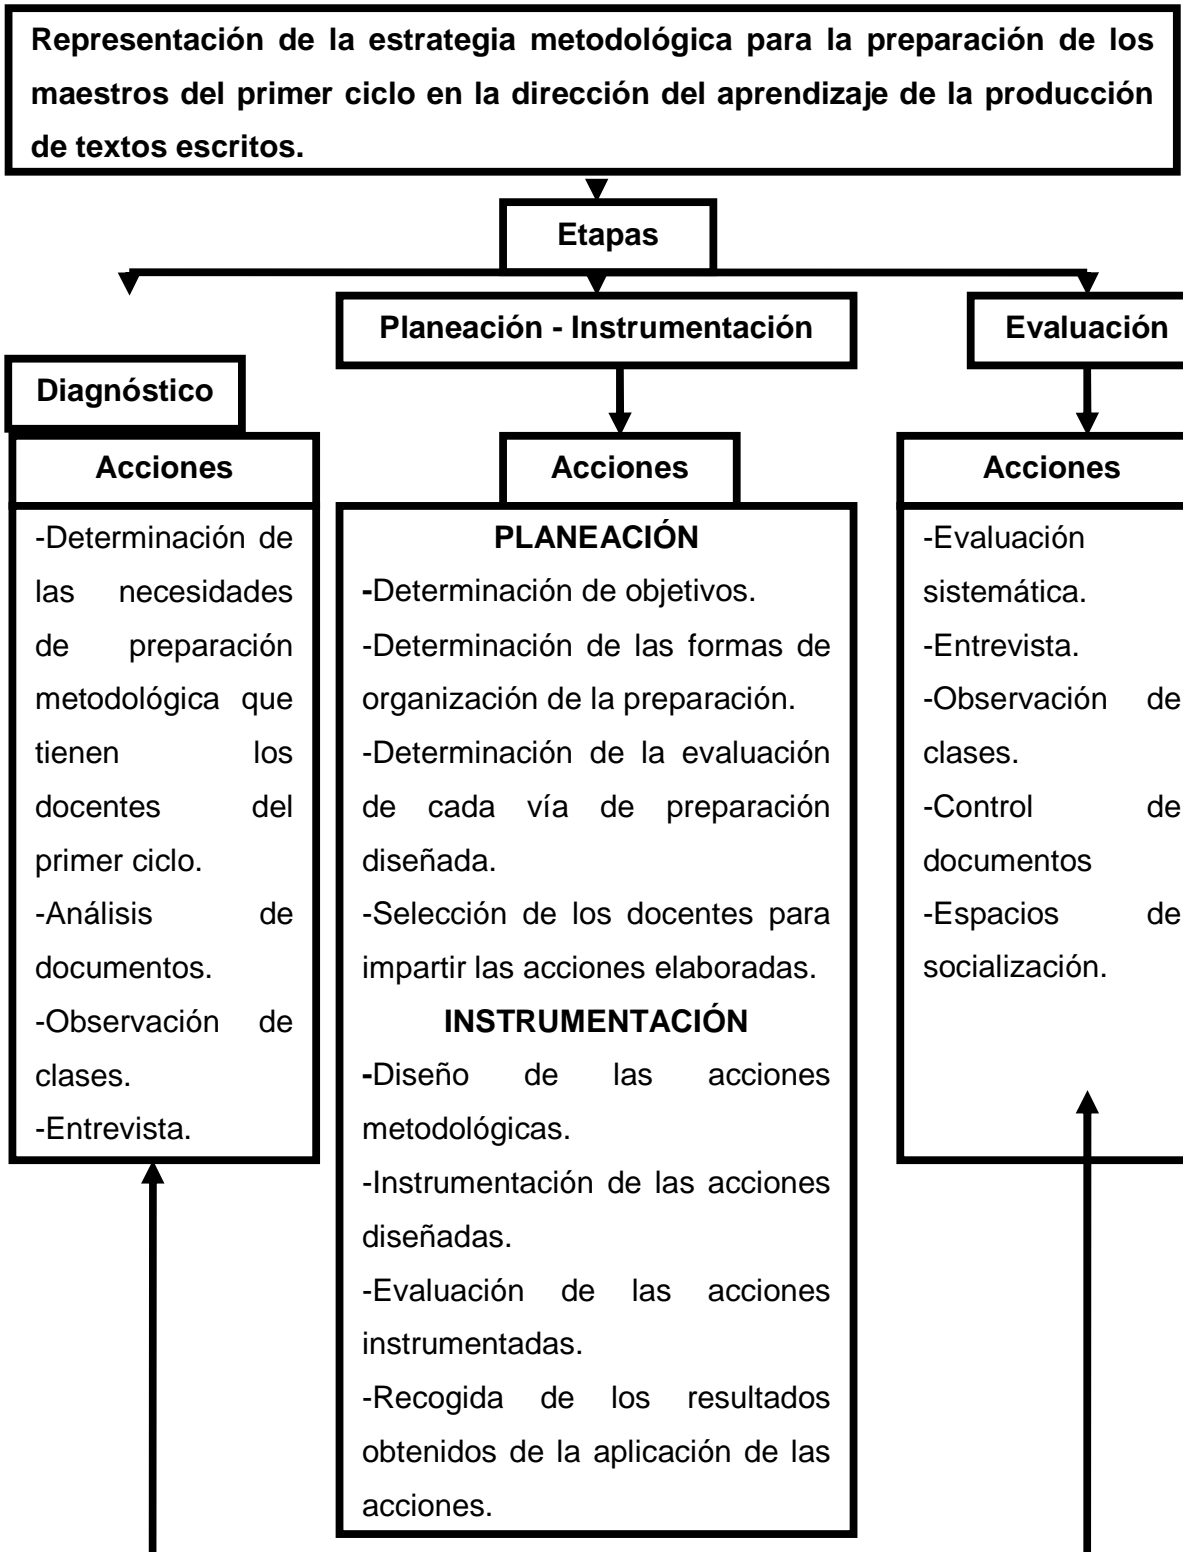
Representación de la estrategia metodológica para la preparación de los maestros del primer ciclo en la dirección del aprendizaje de la producción de textos escritos.

Etapas

Planeación - Instrumentación

Evaluación

Diagnóstico

Acciones

-Determinación de las necesidades de preparación metodológica que tienen los docentes del primer ciclo.
-Análisis de documentos.
-Observación de clases.
-Entrevista.

Acciones

PLANEACIÓN
-Determinación de objetivos.
-Determinación de las formas de organización de la preparación.
-Determinación de la evaluación de cada vía de preparación diseñada.
-Selección de los docentes para impartir las acciones elaboradas.
INSTRUMENTACIÓN
-Diseño de las acciones metodológicas.
-Instrumentación de las acciones diseñadas.
-Evaluación de las acciones instrumentadas.
-Recogida de los resultados obtenidos de la aplicación de las acciones.

Acciones

-Evaluación sistemática.
-Entrevista.
-Observación de clases.
-Control de documentos
-Espacios de socialización.